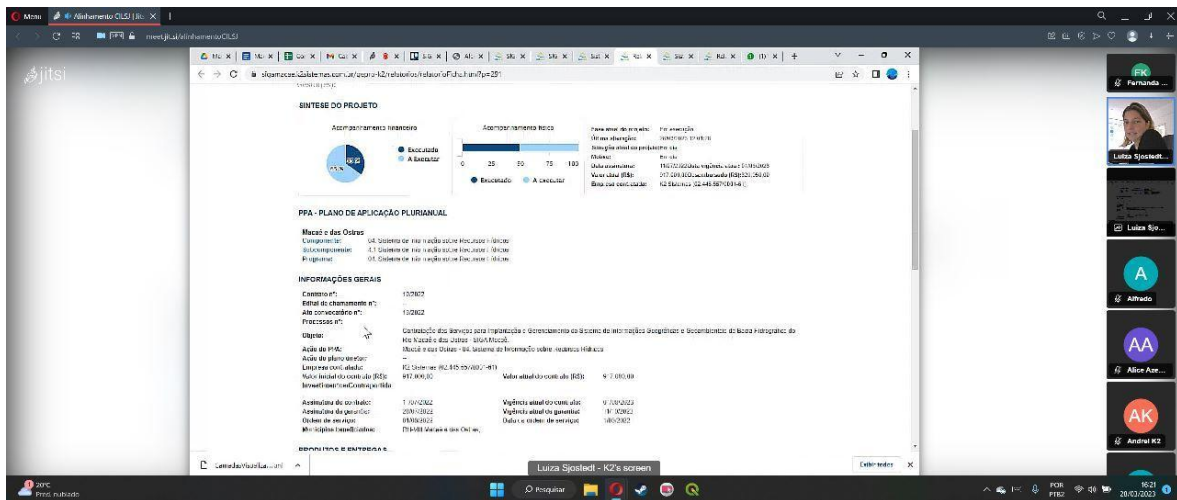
Menu Alinhamento OLSJ | Jit ×

meet.jit.si/AlinhamentoOLSJ

jitsi

sigamacae.k2sistemas.com.br/quarto-k2/relatorios/relatorioFicha.html?p=251

SINTESE DO PROJETO

Acompanhamento financeiro

Executado
A Executar

Acompanhamento físico

0 25 50 75 100

Executado A executar

Fase atual do projeto: Em execução
Última alteração: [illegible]
Situação atual do projeto: Em dia
Motivo: Em dia
Data de assinatura: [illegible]
Valor atual (R$): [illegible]
Empresa contratada: K2 Sistemas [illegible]

PPA - PLANO DE APLICAÇÃO PLURIANUAL

Macaé e das Ostras
Componente: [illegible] Sistema de Informação sobre Recursos Hídricos
Subcomponente: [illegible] Sistema de Informação sobre Recursos Hídricos
Programa: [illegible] Sistema de Informação sobre Recursos Hídricos

INFORMAÇÕES GERAIS

Contrato nº: 13/2022
Edital de chamamento nº: -
Ato convocatório nº: 13/2022
Processos nº:
Objeto: Contratação dos Serviços para Implantação e Gerenciamento do Sistema de Informações Geográficas e Geoambientais da Bacia Hidrográfica do Rio Macaé e das Ostras - SIGA Macaé.
Ação do PPA: Macaé e das Ostras - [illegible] Sistema de Informação sobre Recursos Hídricos
Ação do plano diretor: -
Empresa contratada: K2 Sistemas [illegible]
Valor inicial do contrato (R$): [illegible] Valor atual do contrato (R$): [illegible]
Investimento/Contrapartida:
Assinatura do contrato: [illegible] Vigência atual do contrato: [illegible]
Assinatura da garantia: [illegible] Vigência atual da garantia: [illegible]
Ordem de serviço: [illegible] Data da ordem de serviço: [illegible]
Municípios beneficiados: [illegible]

PRODUTOS E ENTREGAS

Luiza Sjostedt - K2's screen

Exibir todos

FK Fernanda ...
Luiza Sjostedt...
Luiza Sjo...
A Alfredo
AA Alice Aze...
AK Andrei K2

20°C Pred. nublado
Pesquisar
POR PTB2
16:21 20/03/2023